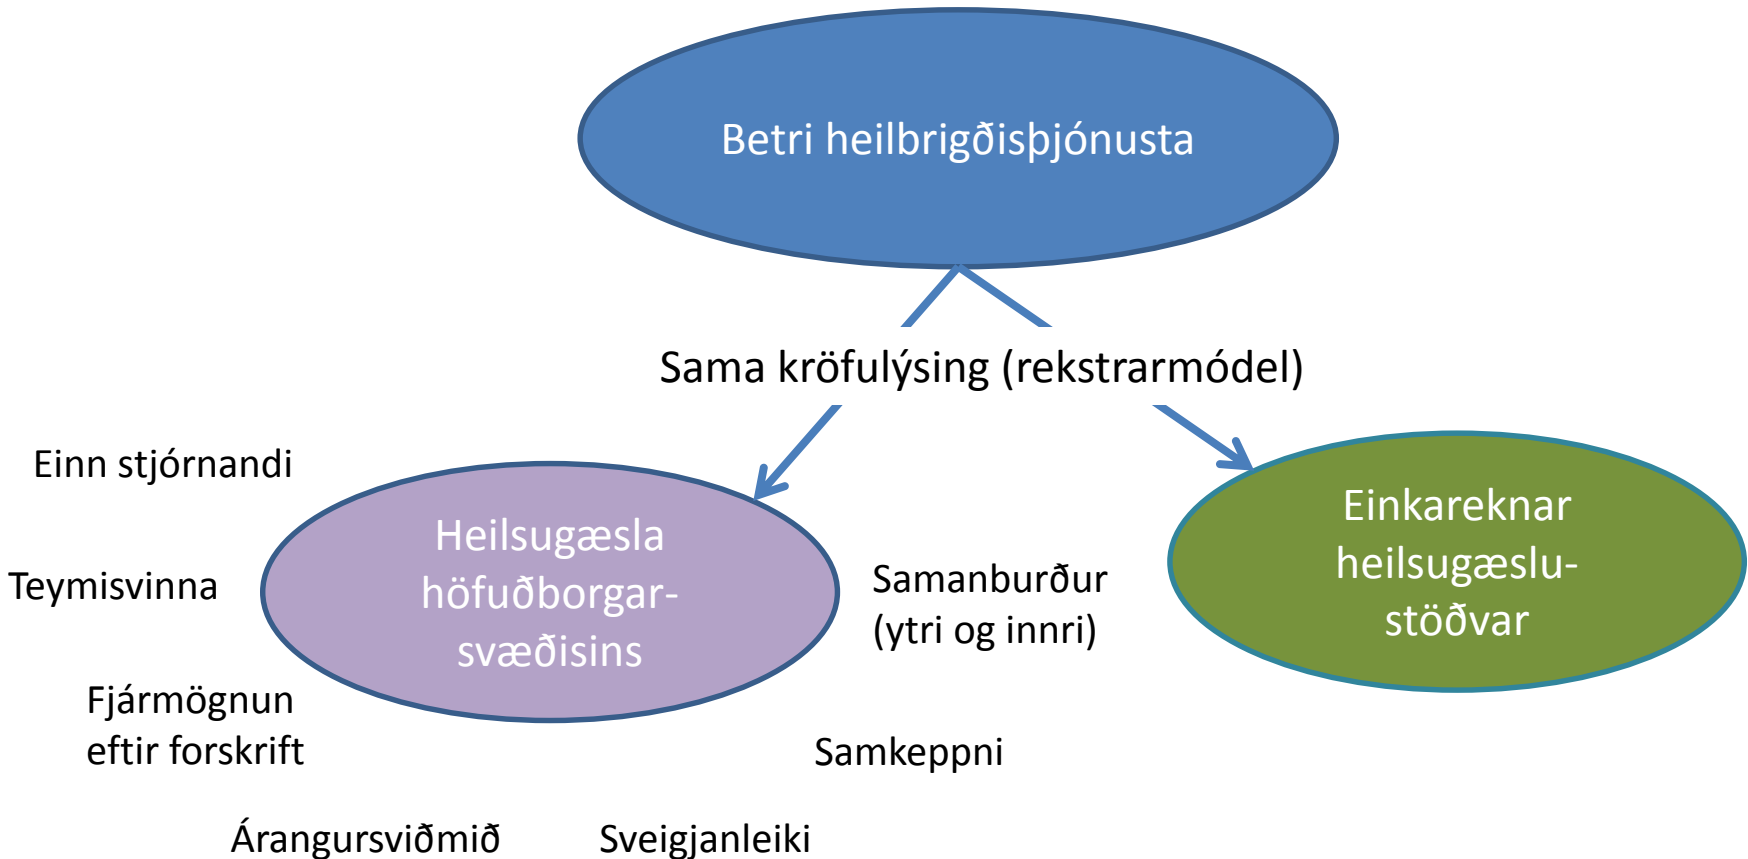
Betri heilbrigðisþjónusta

Sama kröfulýsing (rekstrarmódel)

Einn stjórnandi

Teymisvinna

Heilsugæsla höfuðborgarsvæðisins

Samanburður (ytri og innri)

Einkareknar heilsugæslustöðvar

Fjármögnun eftir forskrift

Samkeppni

Árangursviðmið

Sveigjanleiki